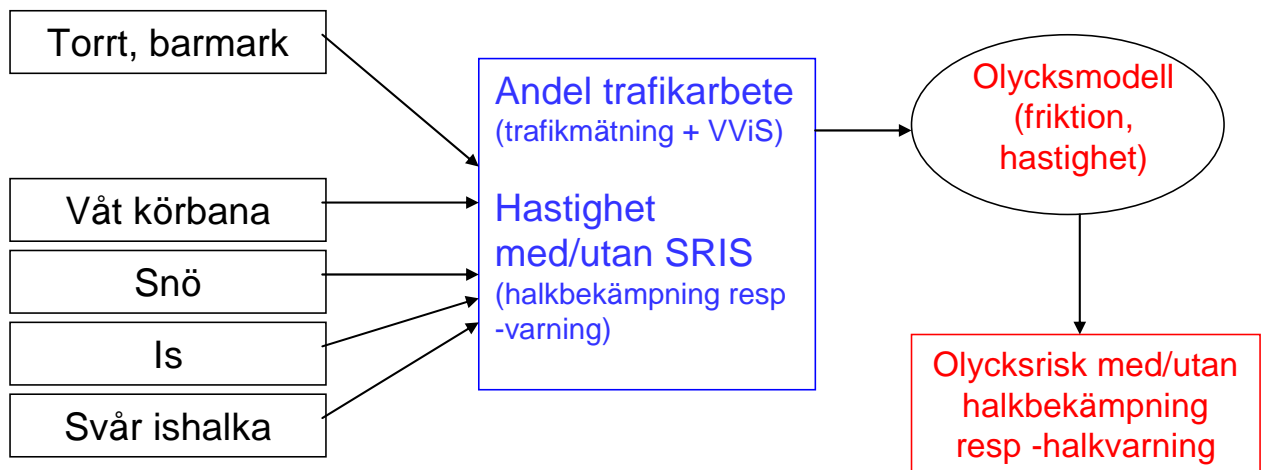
Torrt, barmark

Våt körbana

Snö

Is

Svår ishalka

Andel trafikarbete
(trafikmätning + VViS)

Hastighet
med/utan SRIS
(halkbekämpning resp -varning)

Olycksmodell
(friktion, hastighet)

Olycksrisk med/utan halkbekämpning resp -halkvarning